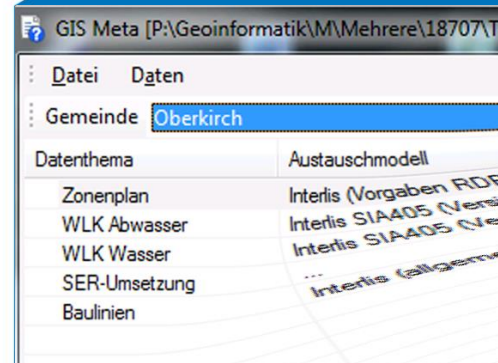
GIS Meta [P:\Geoinformatik\M\Mehrere\18707\T

Datei Daten

Gemeinde Oberkirch

| Datenthema | Austauschmodell |
|---|---|
| Zonenplan | Interlis (Vorgaben RDP |
| WLK Abwasser | Interlis SIA405 (Vers |
| WLK Wasser | Interlis SIA405 (Ve |
| SER-Umsetzung | Interlis (allgem |
| Baulinien | |